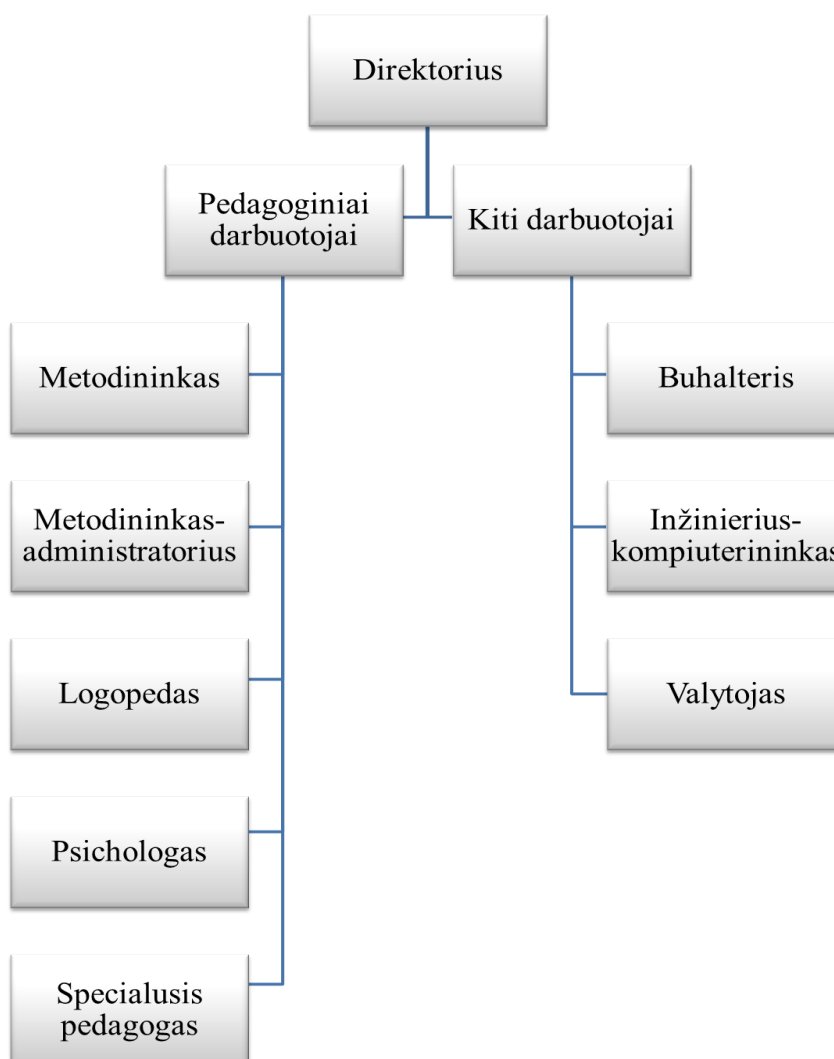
Direktorius

Pedagoginiai darbuotojai

Kiti darbuotojai

Metodininkas

Metodininkas-administratorius

Logopedas

Psichologas

Specialusis pedagogas

Buhalteris

Inžinierius-kompiuterininkas

Valytojas